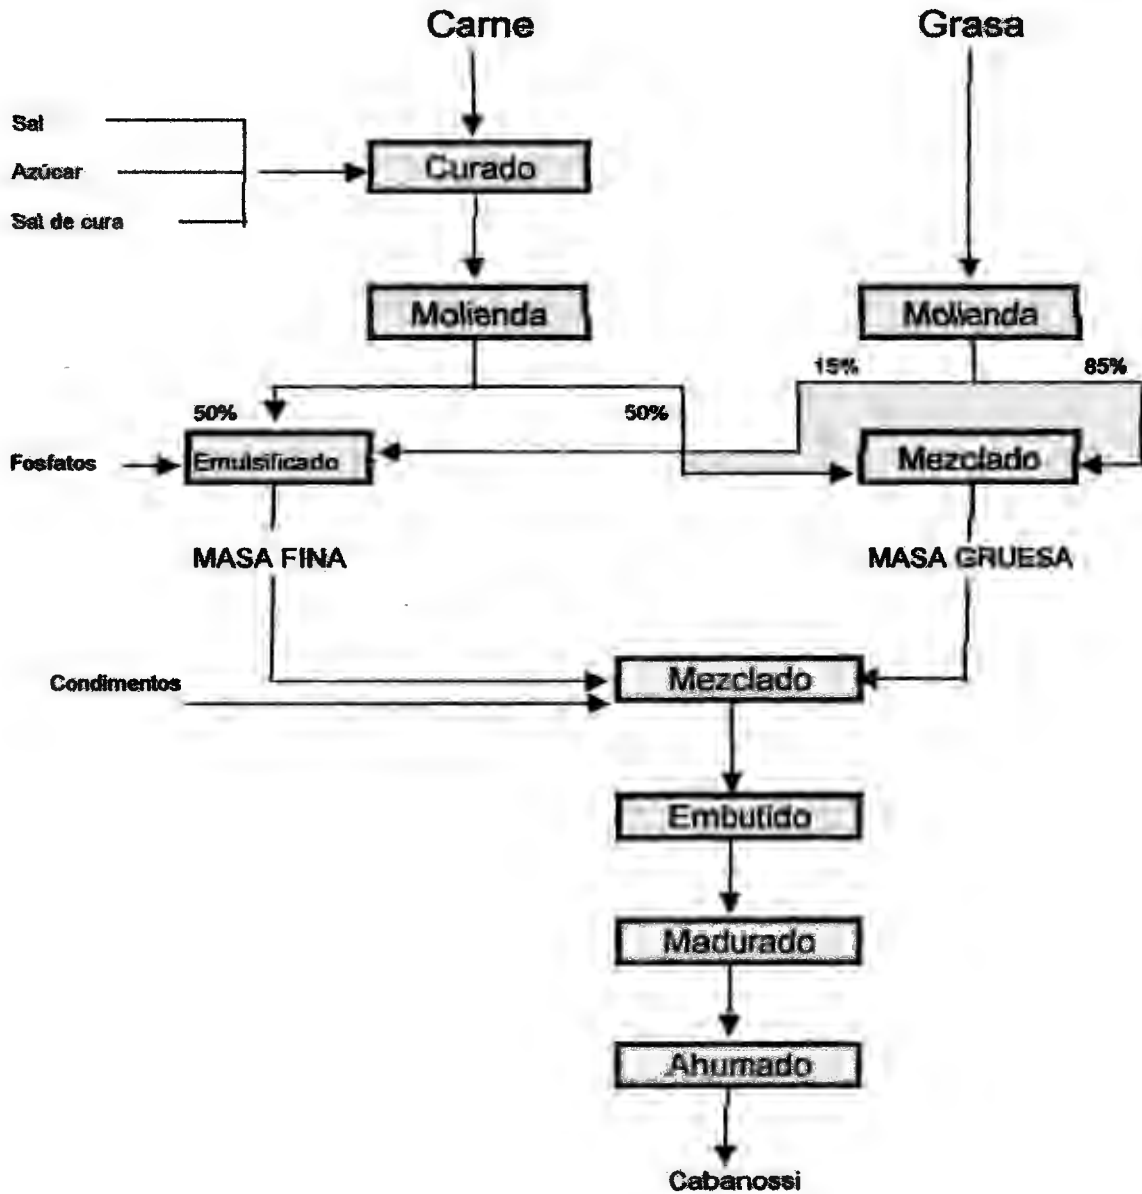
Carne

Grasa

Sal

Azúcar

Sal de cura

Curado

Molienda

Molienda

15%

85%

50%

50%

Fosfatos

Emulsificado

Mezclado

MASA FINA

MASA GRUESA

Condimentos

Mezclado

Embutido

Madurado

Ahumado

Cabanossi